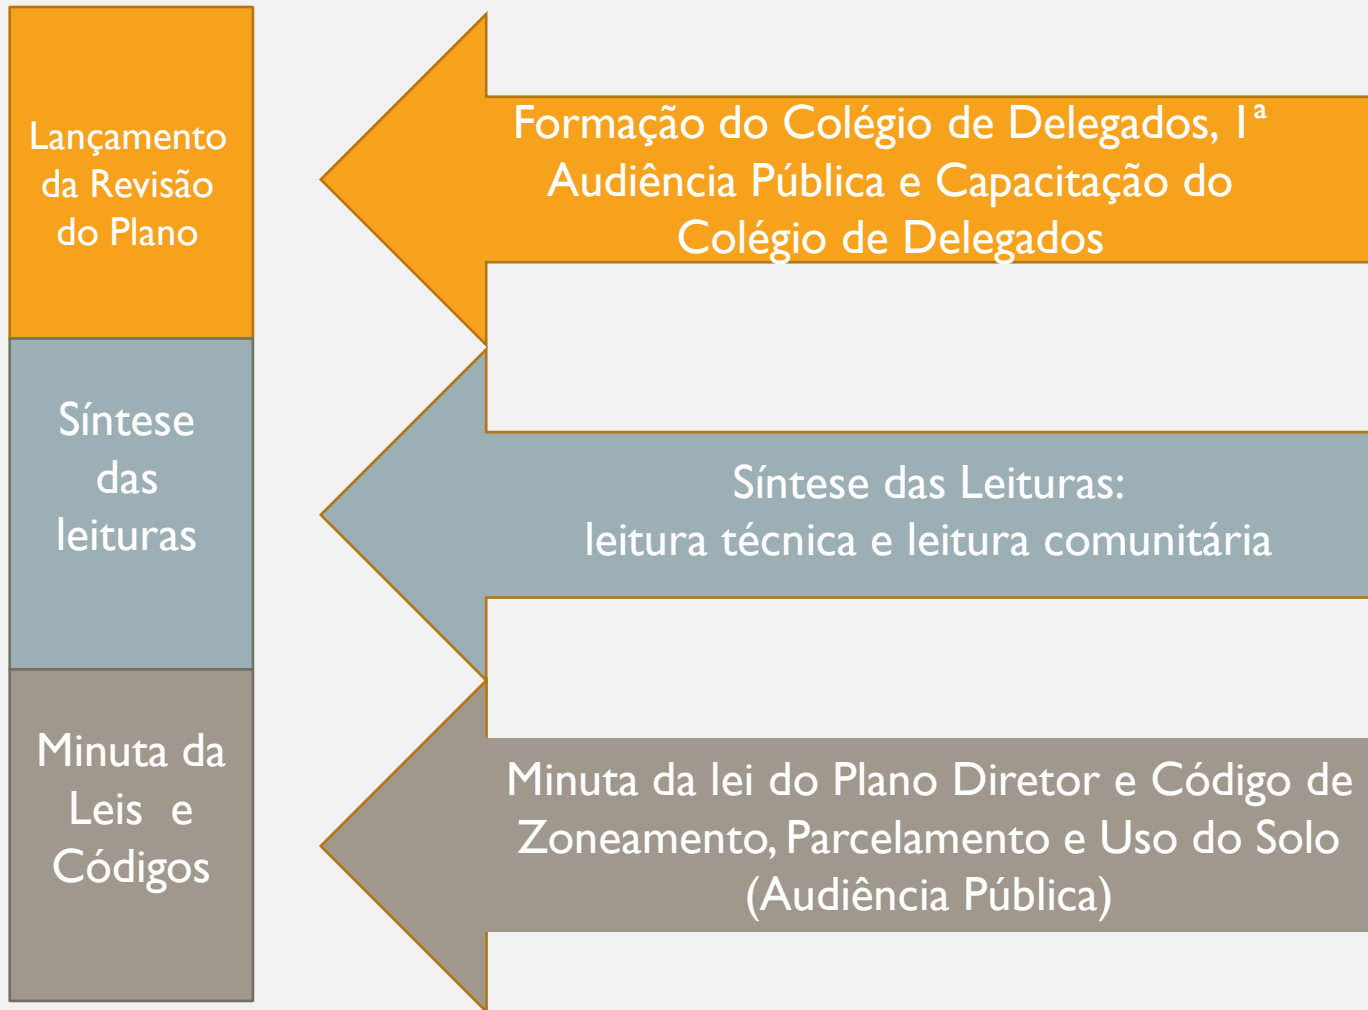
Lançamento da Revisão do Plano

Formação do Colégio de Delegados, 1ª Audiência Pública e Capacitação do Colégio de Delegados

Síntese das leituras

Síntese das Leituras:
leitura técnica e leitura comunitária

Minuta da Leis e Códigos

Minuta da lei do Plano Diretor e Código de Zoneamento, Parcelamento e Uso do Solo (Audiência Pública)